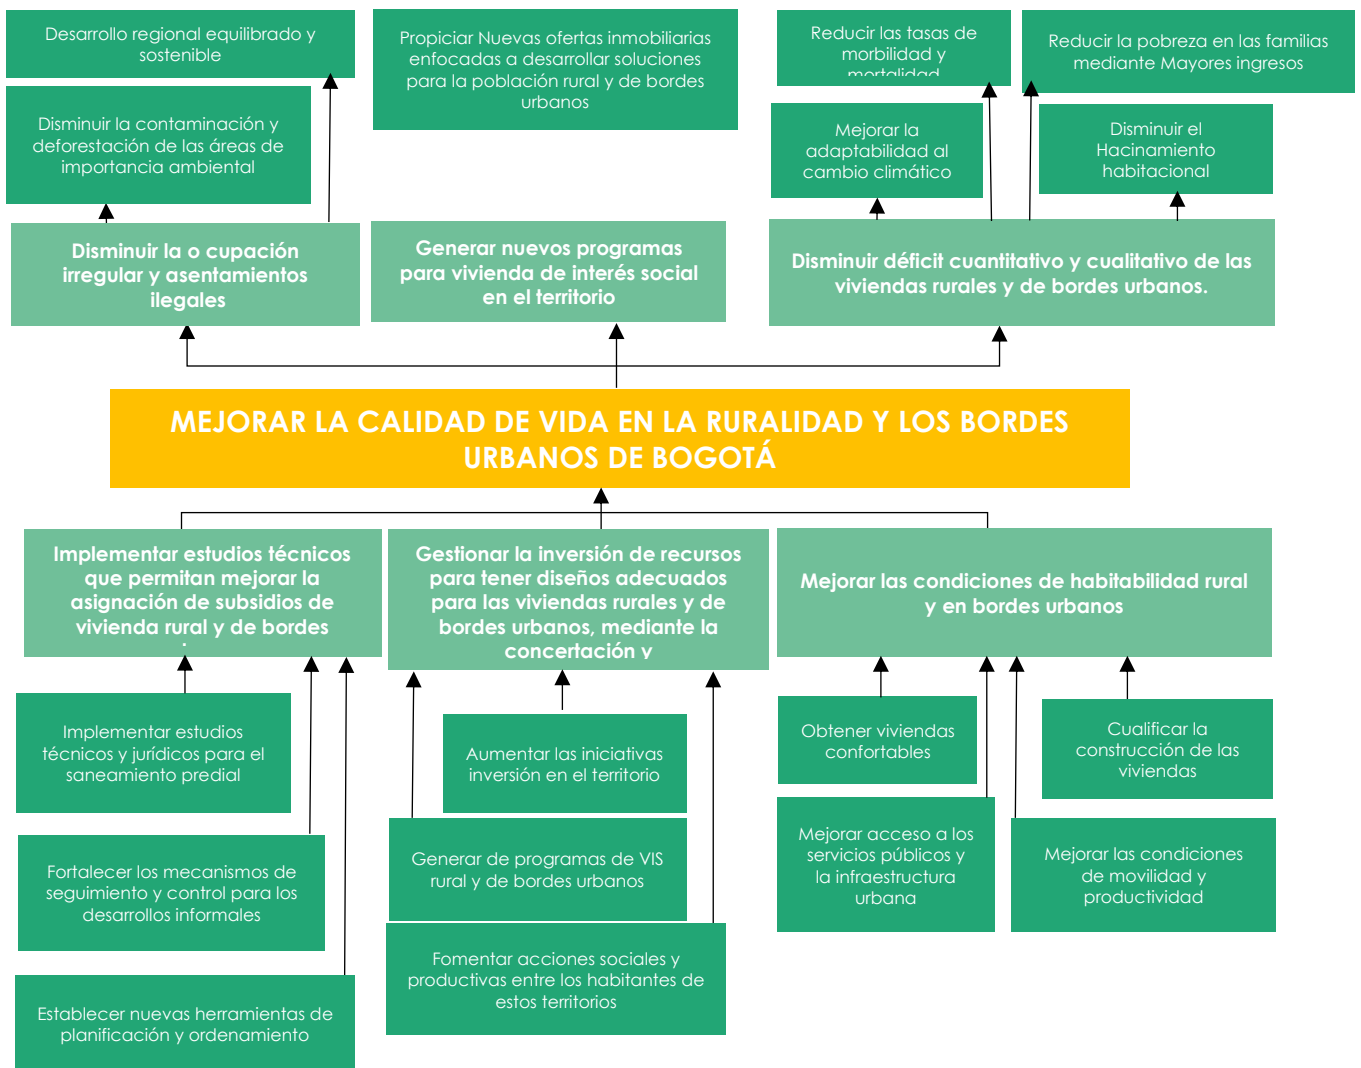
Desarrollo regional equilibrado y sostenible

Disminuir la contaminación y deforestación de las áreas de importancia ambiental

Propiciar Nuevas ofertas inmobiliarias enfocadas a desarrollar soluciones para la población rural y de bordes urbanos

Reducir las tasas de morbilidad y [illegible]

Reducir la pobreza en las familias mediante Mayores ingresos

Mejorar la adaptabilidad al cambio climático

Disminuir el Hacinamiento habitacional

Disminuir la o cupación irregular y asentamientos ilegales

Generar nuevos programas para vivienda de interés social en el territorio

Disminuir déficit cuantitativo y cualitativo de las viviendas rurales y de bordes urbanos.

MEJORAR LA CALIDAD DE VIDA EN LA RURALIDAD Y LOS BORDES URBANOS DE BOGOTÁ

Implementar estudios técnicos que permitan mejorar la asignación de subsidios de vivienda rural y de bordes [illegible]

Gestionar la inversión de recursos para tener diseños adecuados para las viviendas rurales y de bordes urbanos, mediante la concertación y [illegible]

Mejorar las condiciones de habitabilidad rural y en bordes urbanos

Implementar estudios técnicos y jurídicos para el saneamiento predial

Fortalecer los mecanismos de seguimiento y control para los desarrollos informales

Establecer nuevas herramientas de planificación y ordenamiento

Aumentar las iniciativas inversión en el territorio

Generar de programas de VIS rural y de bordes urbanos

Fomentar acciones sociales y productivas entre los habitantes de estos territorios

Obtener viviendas confortables

Cualificar la construcción de las viviendas

Mejorar acceso a los servicios públicos y la infraestructura urbana

Mejorar las condiciones de movilidad y productividad